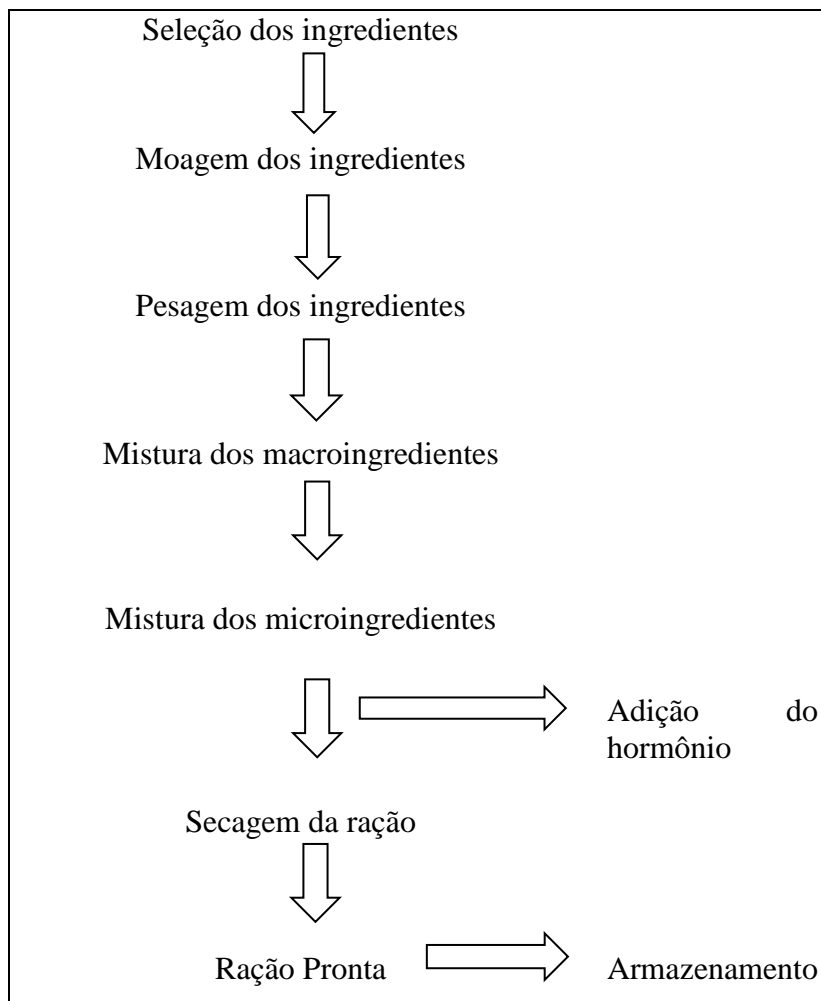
Seleção dos ingredientes

Moagem dos ingredientes

Pesagem dos ingredientes

Mistura dos macroingredientes

Mistura dos microingredientes

Adição do hormônio

Secagem da ração

Ração Pronta

Armazenamento